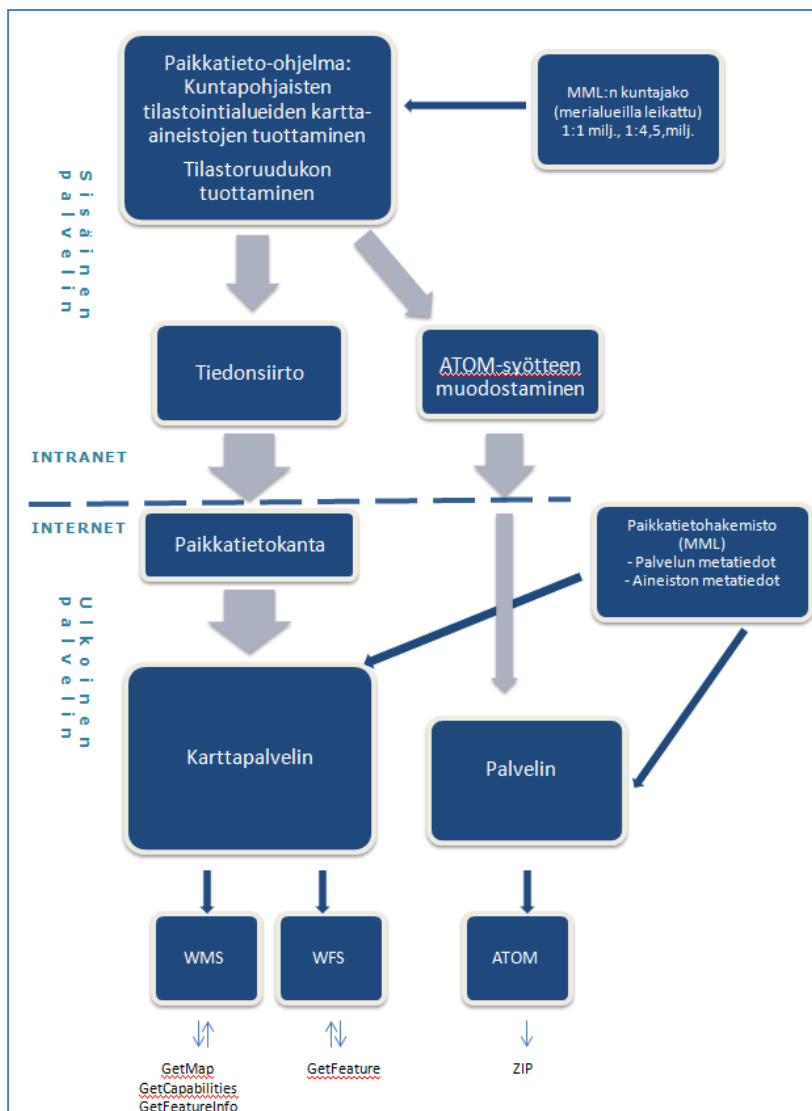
Paikkatieto-ohjelma: Kuntapohjaisten tilastointialueiden kartta-aineistojen tuottaminen
Tilastoruudukon tuottaminen

MML:n kuntajako (merialueilla leikattu) 1:1 milj., 1:4,5,milj.

Sisäinen palvelin

Tiedonsiirto

ATOM-syötteen muodostaminen

INTRANET

INTERNET

Paikkatietokanta

Paikkatietohakemisto (MML)
- Palvelun metatiedot
- Aineiston metatiedot

Ulkoinen palvelin

Karttapalvelin

Palvelin

WMS

WFS

ATOM

GetMap
GetCapabilities
GetFeatureInfo

GetFeature

ZIP